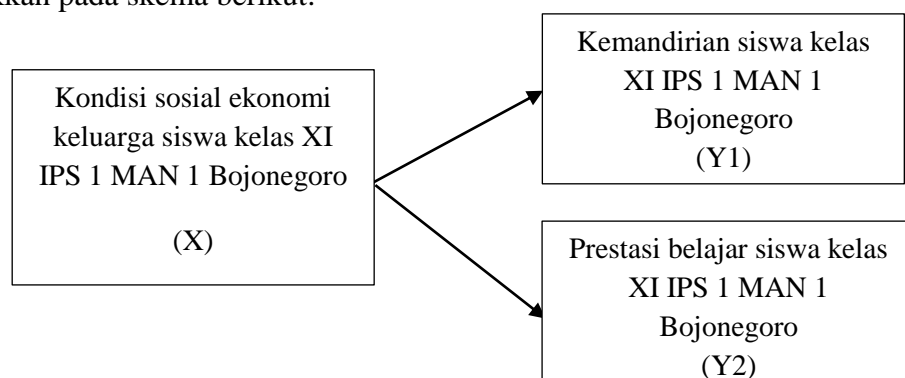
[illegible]kan pada skema berikut:

Kondisi sosial ekonomi keluarga siswa kelas XI IPS 1 MAN 1 Bojonegoro

(X)

Kemandirian siswa kelas XI IPS 1 MAN 1 Bojonegoro
(Y1)

Prestasi belajar siswa kelas XI IPS 1 MAN 1 Bojonegoro
(Y2)